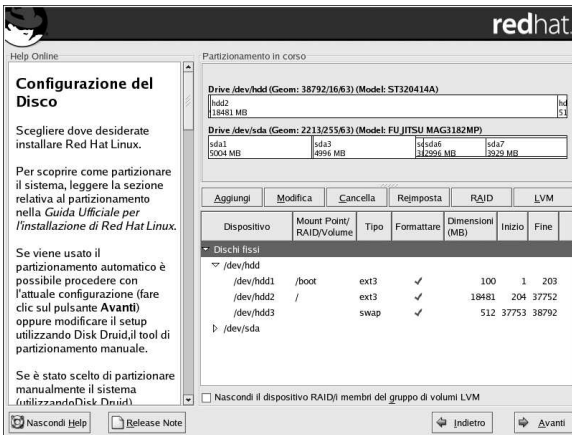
redhat.

Help Online

Configurazione del Disco

Scegliere dove desiderate installare Red Hat Linux.

Per scoprire come partizionare il sistema, leggere la sezione relativa al partizionamento nella Guida Ufficiale per l'installazione di Red Hat Linux.

Se viene usato il partizionamento automatico è possibile procedere con l'attuale configurazione (fare clic sul pulsante Avanti) oppure modificare il setup utilizzando Disk Druid,il tool di partizionamento manuale.

Se è stato scelto di partizionare manualmente il sistema (utilizzandoDisk Druid)

Partizionamento in corso

Drive /dev/hdd (Geom: 38792/16/63) (Model: ST320414A)

hdd2
18481 MB

hd
51

Drive /dev/sda (Geom: 2213/255/63) (Model: FUJITSU MAG3182MP)

sda1
5004 MB

sda3
4996 MB

sda6
3996 MB

sda7
3929 MB

Aggiungi | Modifica | Cancella | Reimposta | RAID | LVM

| Dispositivo | Mount Point/ RAID/Volume | Tipo | Formattare | Dimensioni (MB) | Inizio | Fine |
|---|---|---|---|---|---|---|
| Dischi fissi | | | | | | |
| /dev/hdd | | | | | | |
| /dev/hdd1 | /boot | ext3 | ✓ | 100 | 1 | 203 |
| /dev/hdd2 | / | ext3 | ✓ | 18481 | 204 | 37752 |
| /dev/hdd3 | | swap | ✓ | 512 | 37753 | 38792 |
| /dev/sda | | | | | | |

Nascondi il dispositivo RAID/i membri del gruppo di volumi LVM

Nascondi Help

Release Note

Indietro

Avanti